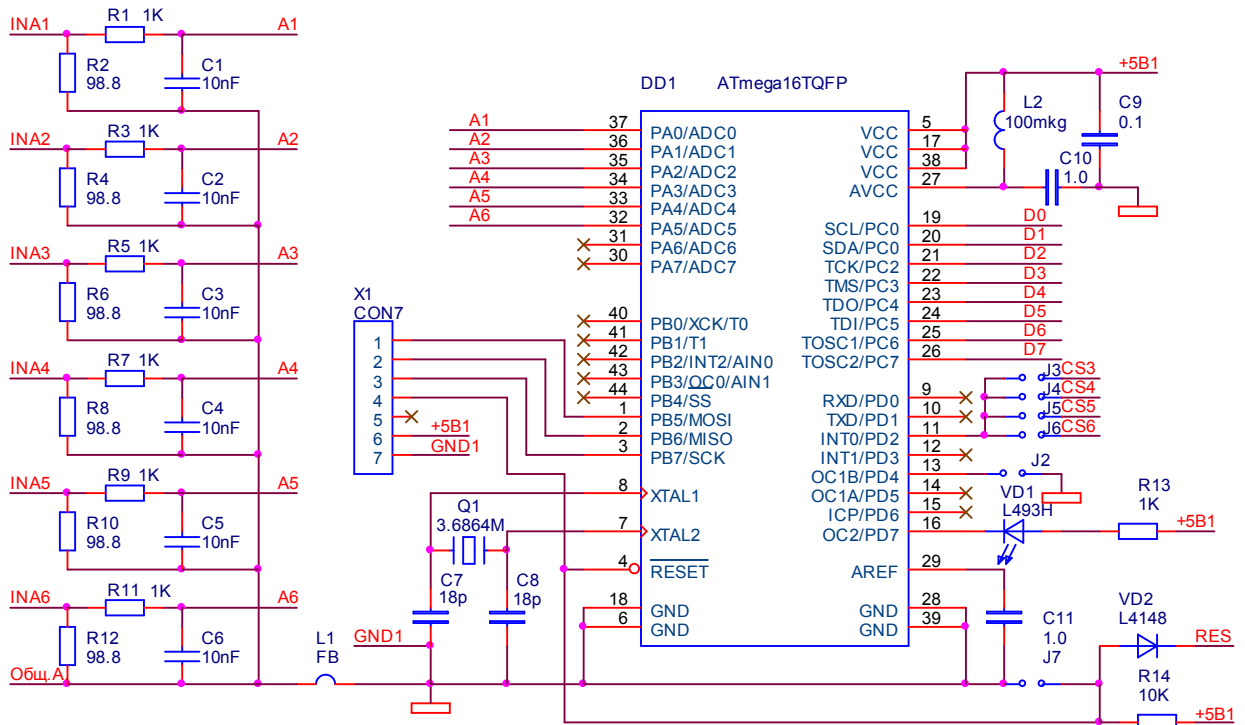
INA1 R1 1K A1
R2 98.8 C1 10nF
INA2 R3 1K A2
R4 98.8 C2 10nF
INA3 R5 1K A3
R6 98.8 C3 10nF
INA4 R7 1K A4
R8 98.8 C4 10nF
INA5 R9 1K A5
R10 98.8 C5 10nF
INA6 R11 1K A6
R12 98.8 C6 10nF
Общ.А
L1 FB
GND1

DD1 ATmega16TQFP
A1 37 PA0/ADC0
A2 36 PA1/ADC1
A3 35 PA2/ADC2
A4 34 PA3/ADC3
A5 33 PA4/ADC4
A6 32 PA5/ADC5
31 PA6/ADC6
30 PA7/ADC7
40 PB0/XCK/T0
41 PB1/T1
42 PB2/INT2/AIN0
43 PB3/OC0/AIN1
44 PB4/SS
1 PB5/MOSI
2 PB6/MISO
3 PB7/SCK
8 XTAL1
7 XTAL2
4 RESET
18 GND
6 GND

VCC 5
VCC 17
VCC 38
AVCC 27
SCL/PC0 19 D0
SDA/PC0 20 D1
TCK/PC2 21 D2
TMS/PC3 22 D3
TDO/PC4 23 D4
TDI/PC5 24 D5
TOSC1/PC6 25 D6
TOSC2/PC7 26 D7
RXD/PD0 9
TXD/PD1 10
INT0/PD2 11
INT1/PD3 12
OC1B/PD4 13
OC1A/PD5 14
ICP/PD6 15
OC2/PD7 16
AREF 29
GND 28
GND 39

+5B1
L2 100mkg
C9 0.1
C10 1.0
J3 CS3
J4 CS4
J5 CS5
J6 CS6
J2
VD1 L493H
R13 1K
+5B1
C11 1.0
J7
VD2 L4148
RES
R14 10K
+5B1

X1 CON7
1
2
3
4
5
6
7
+5B1
GND1
Q1 3.6864M
C7 18p
C8 18p